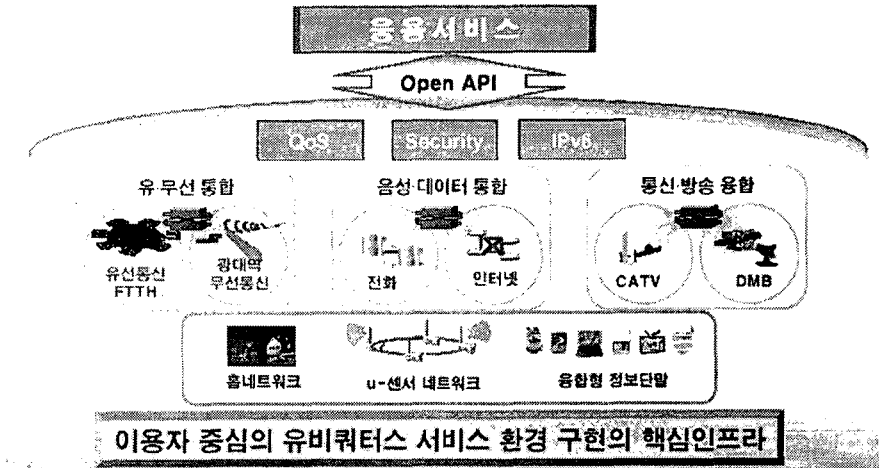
응용서비스

Open API

QoS

Security

IPv6

유·무선 통합

유선통신 FTTH

광대역 무선통신

음성·데이터 통합

전화

인터넷

통신·방송 융합

CATV

DMB

홈네트워크

u-센서 네트워크

융합형 정보단말

이용자 중심의 유비쿼터스 서비스 환경 구현의 핵심인프라